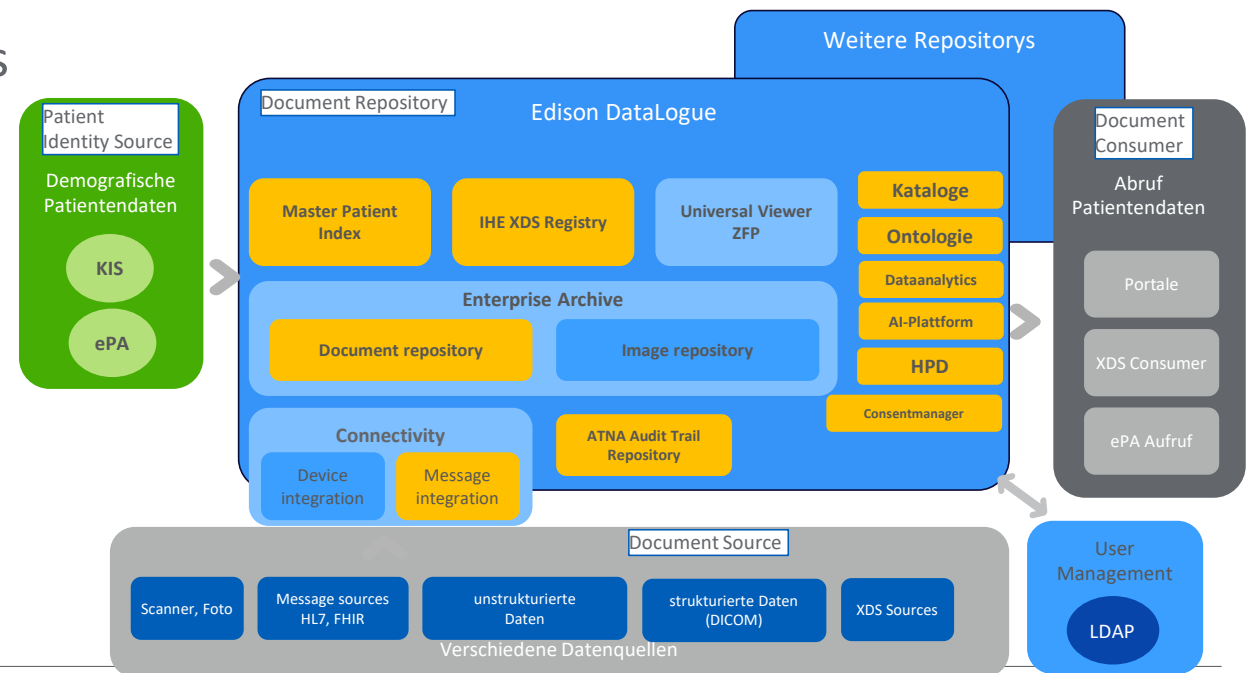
s

Weitere Repositorys

Patient Identity Source

Demografische Patientendaten

KIS

ePA

Document Repository

Edison DataLogue

Master Patient Index

IHE XDS Registry

Universal Viewer ZFP

Kataloge

Ontologie

Dataanalytics

AI-Plattform

HPD

Consentmanager

Enterprise Archive

Document repository

Image repository

Connectivity

Device integration

Message integration

ATNA Audit Trail Repository

Document Consumer

Abruf Patientendaten

Portale

XDS Consumer

ePA Aufruf

Document Source

Scanner, Foto

Message sources HL7, FHIR

unstrukturierte Daten

strukturierte Daten (DICOM)

XDS Sources

Verschiedene Datenquellen

User Management

LDAP